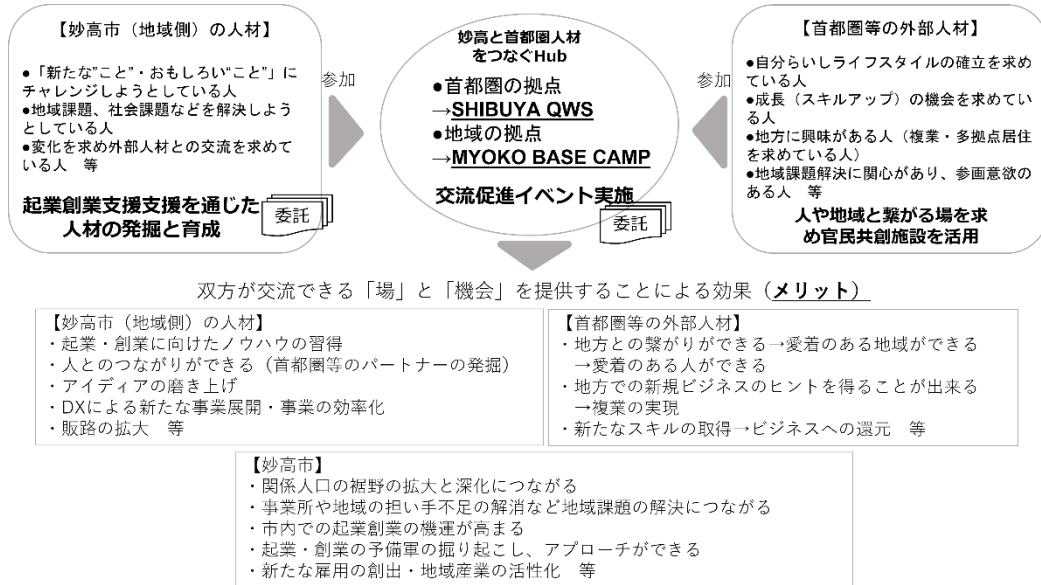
【妙高市（地域側）の人材】

●「新たな"こと"・おもしろい"こと"」にチャレンジしようとしている人
●地域課題、社会課題などを解決しようとしている人
●変化を求め外部人材との交流を求めている人　等

起業創業支援支援を通じた人材の発掘と育成

委託

参加

妙高と首都圏人材をつなぐHub

●首都圏の拠点
→SHIBUYA QWS
●地域の拠点
→MYOKO BASE CAMP

交流促進イベント実施

委託

参加

【首都圏等の外部人材】

●自分らしいライフスタイルの確立を求めている人
●成長（スキルアップ）の機会を求めている人
●地方に興味がある人（複業・多拠点居住を求めている人）
●地域課題解決に関心があり、参画意欲のある人　等

人や地域と繋がる場を求め官民共創施設を活用

双方が交流できる「場」と「機会」を提供することによる効果（メリット）

【妙高市（地域側）の人材】
・起業・創業に向けたノウハウの習得
・人とのつながりができる（首都圏等のパートナーの発掘）
・アイディアの磨き上げ
・DXによる新たな事業展開・事業の効率化
・販路の拡大　等

【首都圏等の外部人材】
・地方との繋がりができる→愛着のある地域ができる
→愛着のある人ができる
・地方での新規ビジネスのヒントを得ることが出来る
→複業の実現
・新たなスキルの取得→ビジネスへの還元　等

【妙高市】
・関係人口の裾野の拡大と深化につながる
・事業所や地域の担い手不足の解消など地域課題の解決につながる
・市内での起業創業の機運が高まる
・起業・創業の予備軍の掘り起こし、アプローチができる
・新たな雇用の創出・地域産業の活性化　等